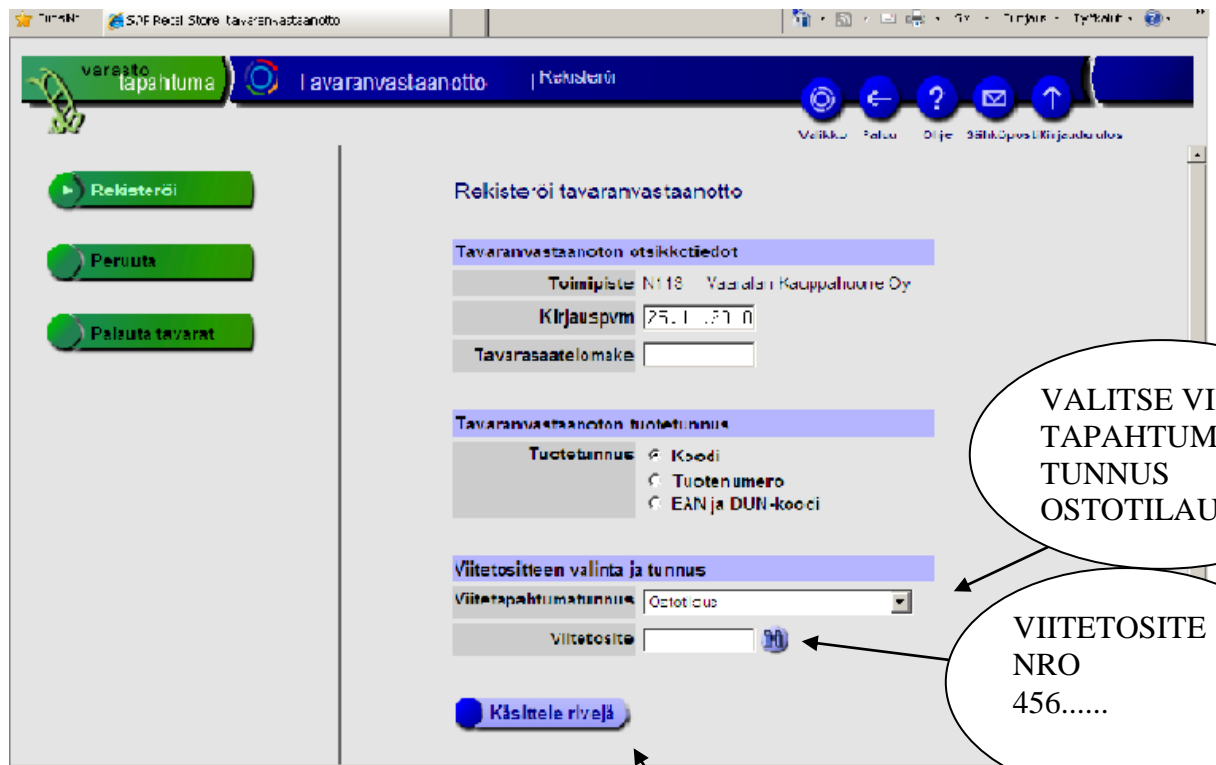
SAP Retail Store tavaranvastaanotto

varasto tapahtuma | Tavaranvastaanotto | Rekisteröi

Valikko Paluu Ohje Sähköposti Kirjaudu ulos

Rekisteröi

Peruuta

Palauta tavarat

Rekisteröi tavaranvastaanotto

Tavaranvastaanoton otsikkotiedot

Toimipiste N118 Vaaralan Kauppahuone Oy

Kirjauspvm 25.1 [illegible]

Tavarasaatelomake

Tavaranvastaanoton tuotetunnus

Tuotetunnus Koodi
Tuotenumero
EAN ja DUN-koodi

Viitetositteen valinta ja tunnus

Viitetapahtumatunnus Ostotilaus

Viitetosite

Käsittele rivejä

VALITSE VI TAPAHTUM TUNNUS OSTOTILAU

VIITETOSITE NRO 456......